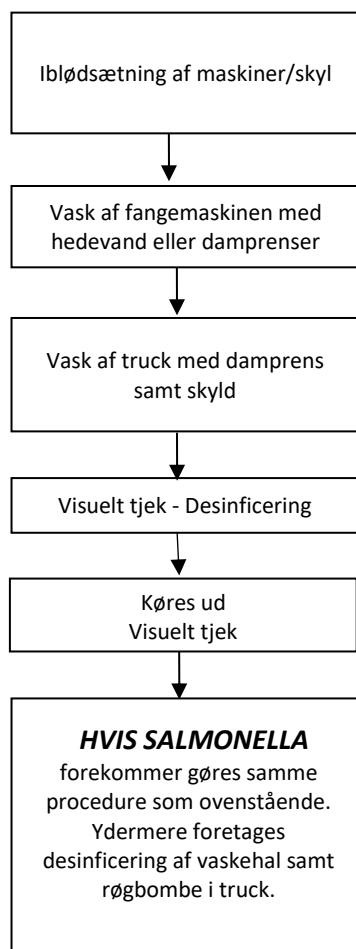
Iblødsætning af maskiner/skyl

Vask af fangemaskinen med hedevand eller damprenser

Vask af truck med damprens samt skyld

Visuelt tjek - Desinficering

Køres ud
Visuelt tjek

***HVIS SALMONELLA*** forekommer gøres samme procedure som ovenstående. Ydermere foretages desinficering af vaskehal samt røgbombe i truck.